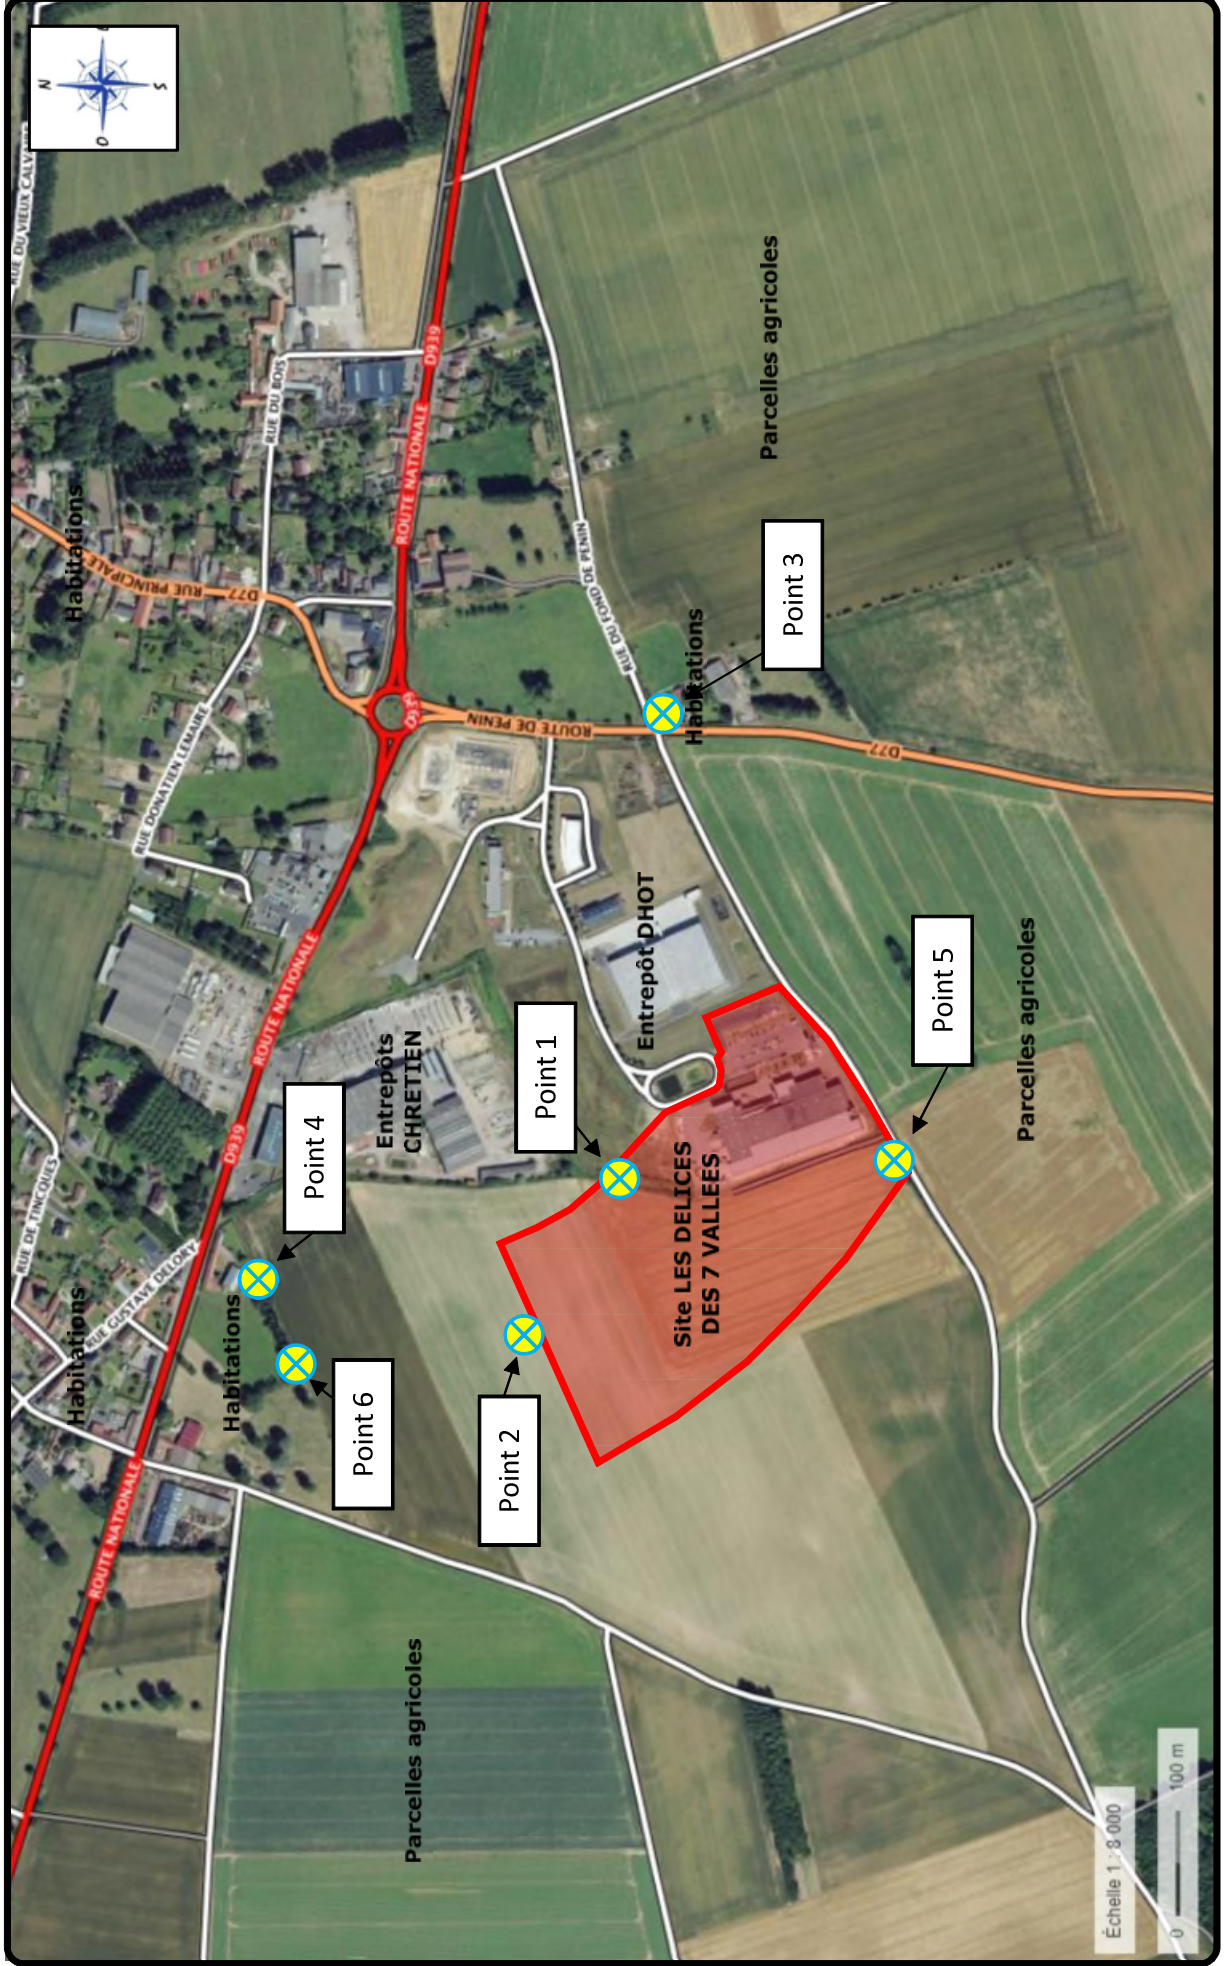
N
E
S
O

RUE DU VIEUX CALVAIRE
RUE DU BOIS
D939
ROUTE NATIONALE
Habitations
D77 RUE PRINCIPALE
RUE DU FOND DE PENIN
Parcelles agricoles
Point 3
Habitations
ROUTE DE PENIN
D939
D77
RUE DONATIEN LEMAIRE
ROUTE NATIONALE
Entrepôt DHOT
Point 5
Parcelles agricoles
Point 1
Entrepôts CHRETIEN
Point 4
D939
RUE DE TINCQUES
RUE GUSTAVE DELORY
Habitations
Habitations
Site LES DELICES DES 7 VALLEES
Point 2
Point 6
ROUTE NATIONALE
Parcelles agricoles
Échelle 1 : 8 000
0
100 m